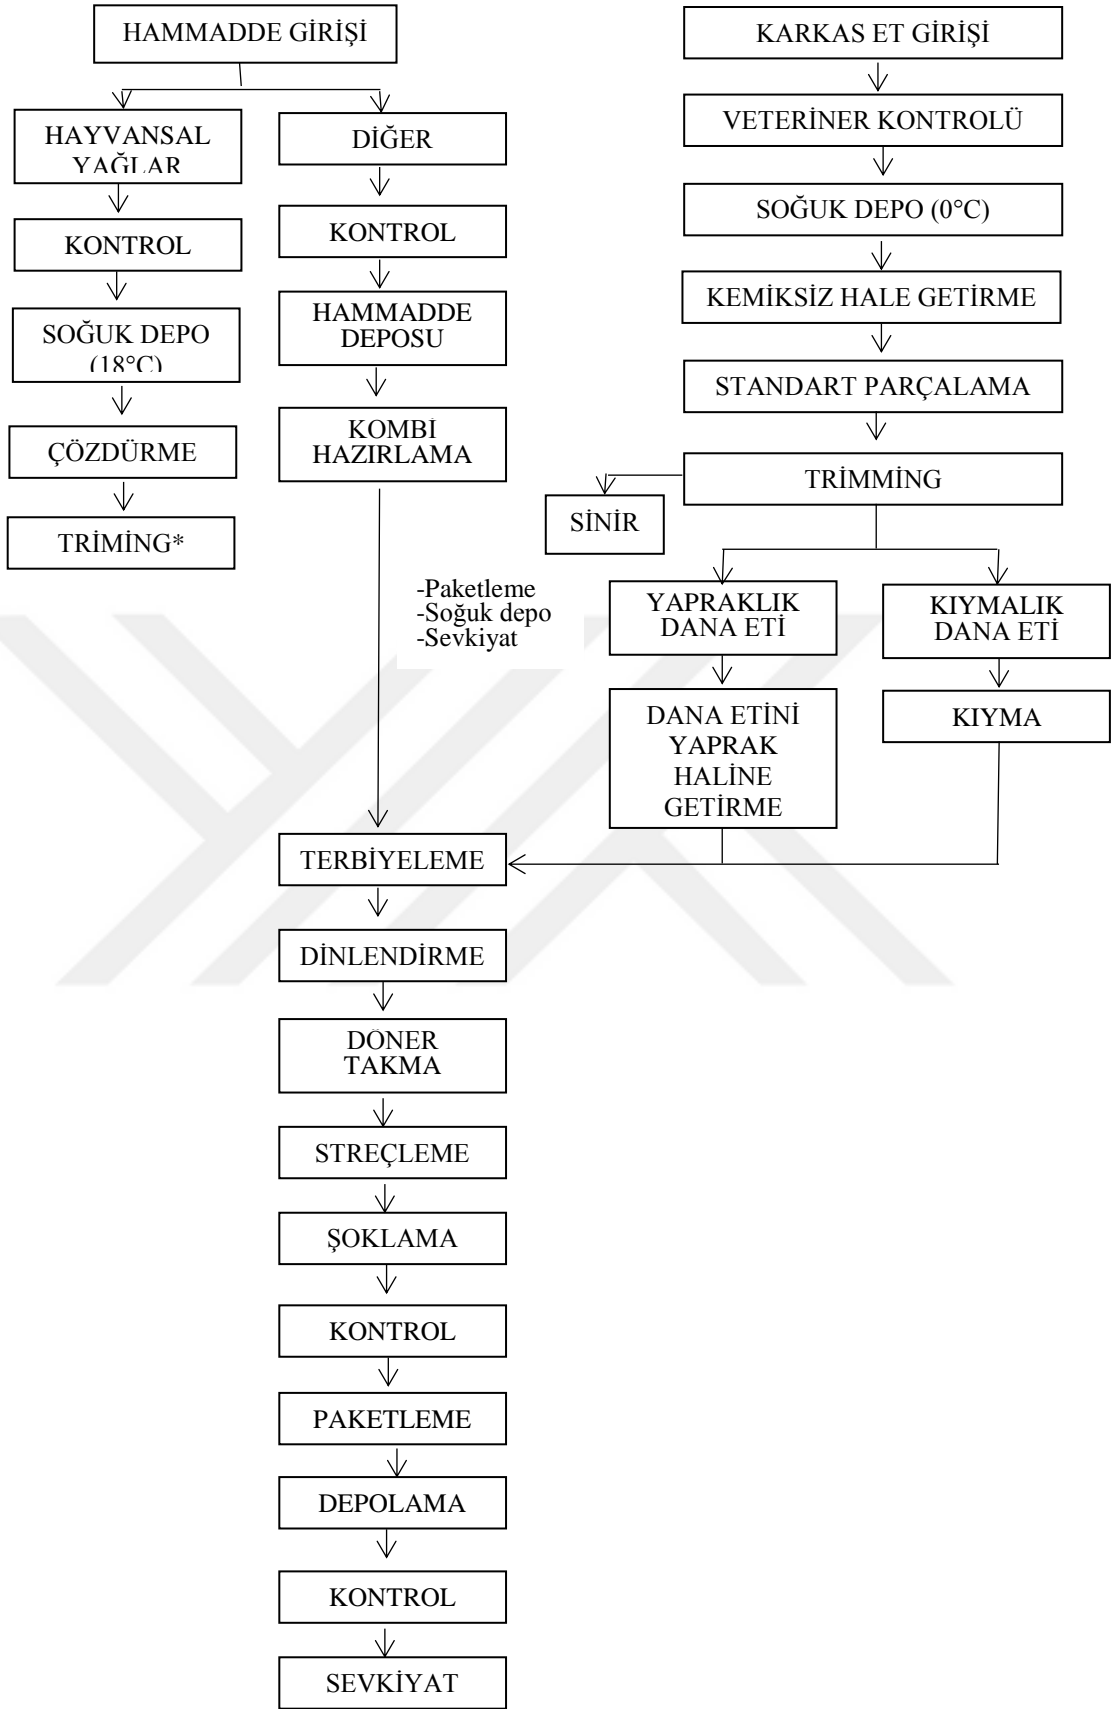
HAMMADDE GİRİŞİ

HAYVANSAL YAĞLAR

KONTROL

SOĞUK DEPO (18°C)

ÇÖZDÜRME

TRİMİNG*

DİĞER

KONTROL

HAMMADDE DEPOSU

KOMBİ HAZIRLAMA

-Paketleme
-Soğuk depo
-Sevkiyat

KARKAS ET GİRİŞİ

VETERİNER KONTROLÜ

SOĞUK DEPO (0°C)

KEMİKSİZ HALE GETİRME

STANDART PARÇALAMA

TRİMMİNG

SİNİR

YAPRAKLIK DANA ETİ

DANA ETİNİ YAPRAK HALİNE GETİRME

KIYMALIK DANA ETİ

KIYMA

TERBİYELEME

DİNLENDİRME

DÖNER TAKMA

STREÇLEME

ŞOKLAMA

KONTROL

PAKETLEME

DEPOLAMA

KONTROL

SEVKİYAT